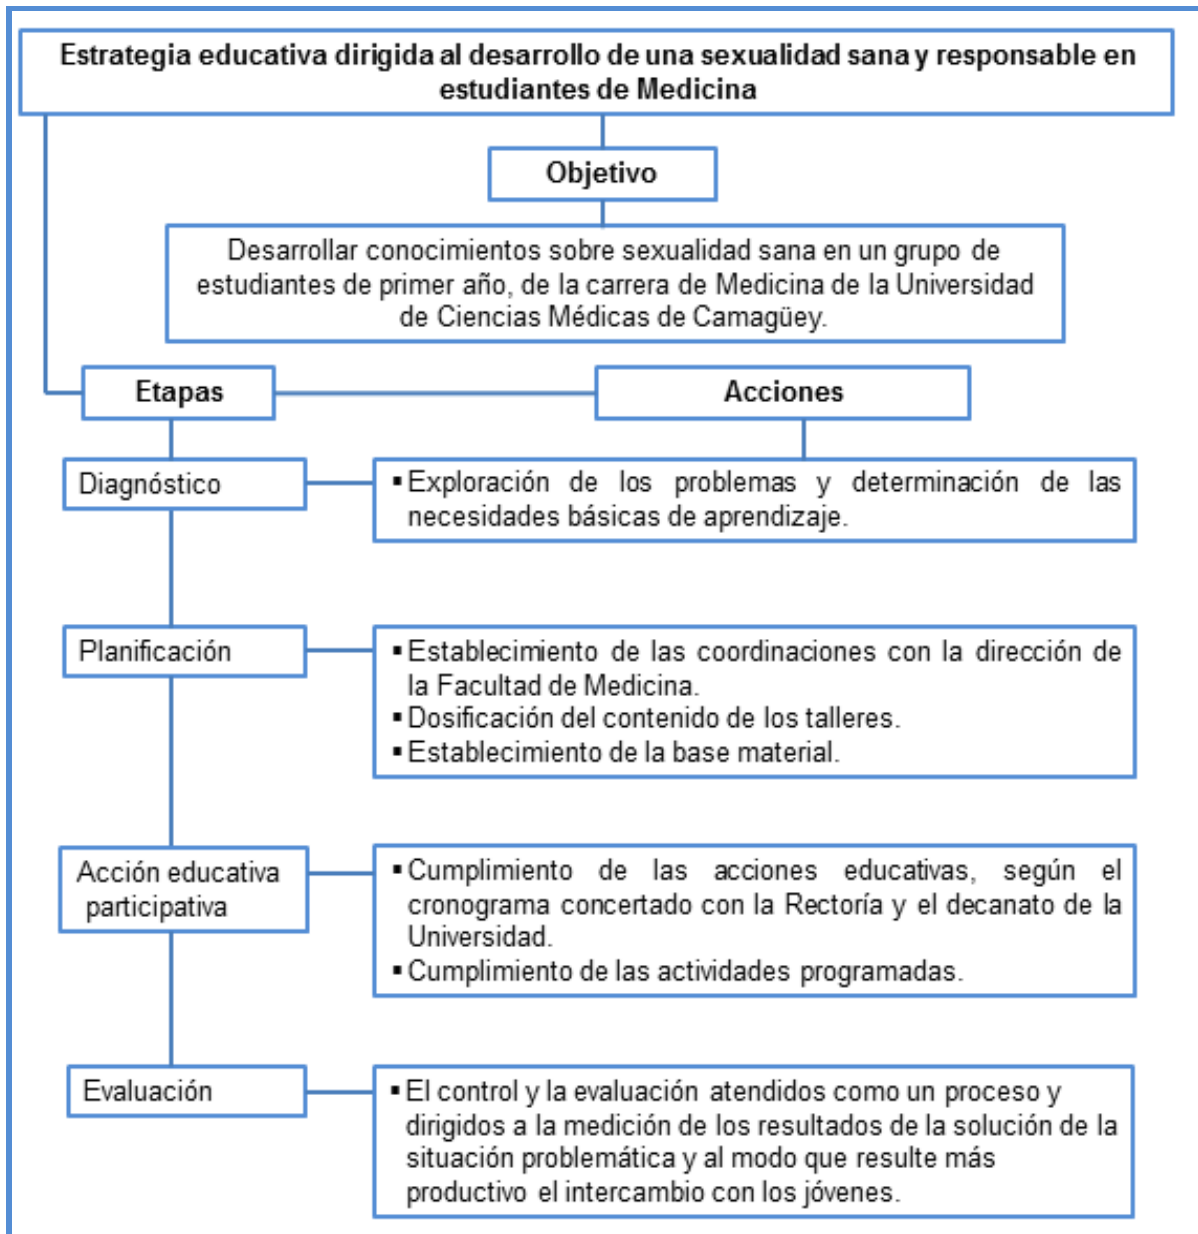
Estrategia educativa dirigida al desarrollo de una sexualidad sana y responsable en estudiantes de Medicina

Objetivo

Desarrollar conocimientos sobre sexualidad sana en un grupo de estudiantes de primer año, de la carrera de Medicina de la Universidad de Ciencias Médicas de Camagüey.

Etapas

Acciones

Diagnóstico

▪ Exploración de los problemas y determinación de las necesidades básicas de aprendizaje.

Planificación

▪ Establecimiento de las coordinaciones con la dirección de la Facultad de Medicina.
▪ Dosificación del contenido de los talleres.
▪ Establecimiento de la base material.

Acción educativa participativa

▪ Cumplimiento de las acciones educativas, según el cronograma concertado con la Rectoría y el decanato de la Universidad.
▪ Cumplimiento de las actividades programadas.

Evaluación

▪ El control y la evaluación atendidos como un proceso y dirigidos a la medición de los resultados de la solución de la situación problemática y al modo que resulte más productivo el intercambio con los jóvenes.